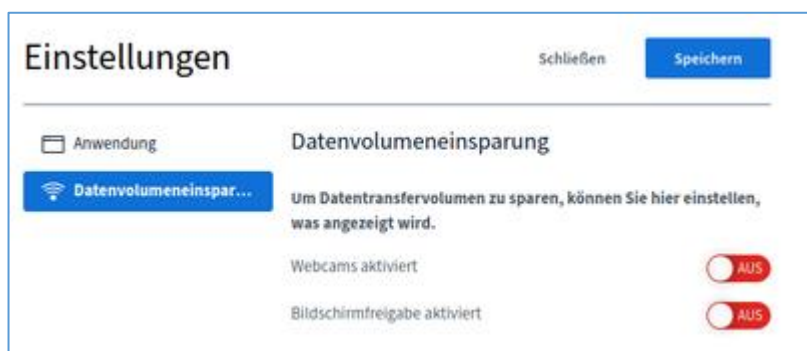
Einstellungen

Schließen

Speichern

Anwendung

Datenvolumeneinspar...

Datenvolumeneinsparung

Um Datentransfervolumen zu sparen, können Sie hier einstellen, was angezeigt wird.

Webcams aktiviert

AUS

Bildschirmfreigabe aktiviert

AUS